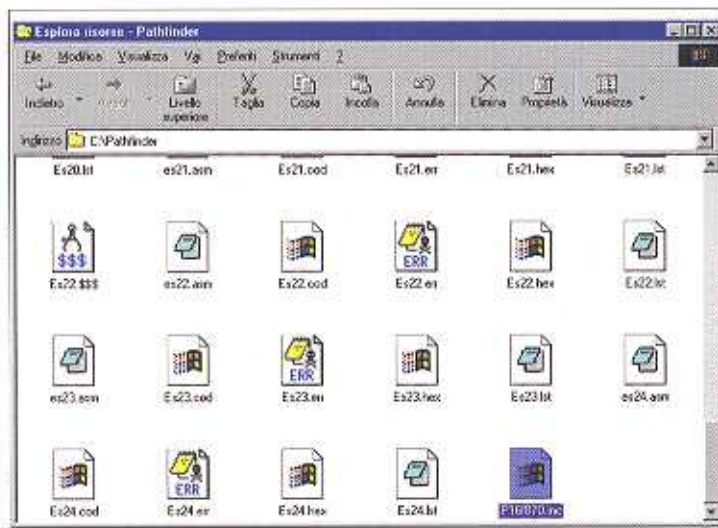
Esplora risorse - Pathfinder

File Modifica Visualizza Vai Preferiti Strumenti ?

Indietro Avanti Livello superiore Taglia Copia Incolla Annulla Elimina Proprietà Visualizza

Indirizzo C:\Pathfinder

Es20.lst es21.asm Es21.cod Es21.err Es21.hex Es21.lst

$$$ Es22.$$$ es22.asm Es22.cod ERR Es22.err Es22.hex Es22.lst

es23.asm Es23.cod ERR Es23.err Es23.hex Es23.lst es24.asm

Es24.cod ERR Es24.err Es24.hex Es24.lst P16f870.inc